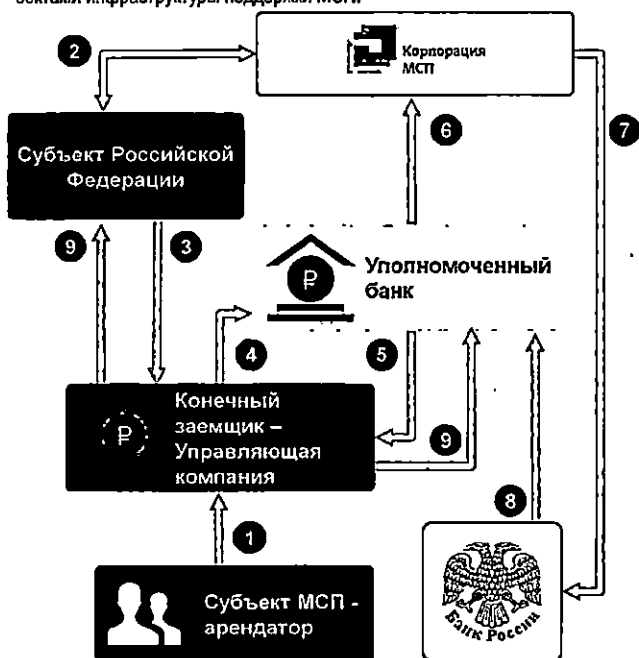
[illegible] инфраструктуры поддержки МСП

2

Корпорация МСП

Субъект Российской Федерации

6

7

9

3

Уполномоченный банк

4

5

Конечный заемщик – Управляющая компания

9

1

8

Субъект МСП - арендатор

Банк России